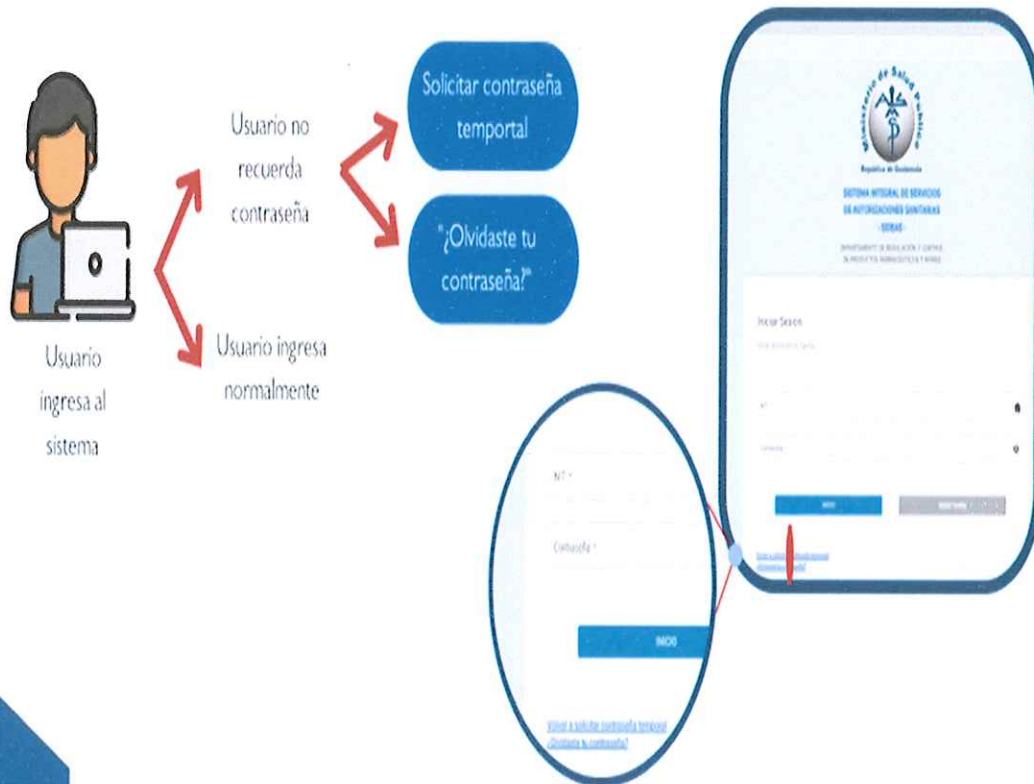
Usuario ingresa al sistema

Usuario no recuerda contraseña

Usuario ingresa normalmente

Solicitar contraseña temportal

"¿Olvidaste tu contraseña?"

Ministerio de Salud Pública
República de Guatemala

SISTEMA INTEGRAL DE SERVICIOS DE AUTORIZACIONES SANITARIAS - SIDEAS -

DEPARTAMENTO DE REGULACIÓN Y CONTROL DE PRODUCTOS FARMACÉUTICOS Y AFINES

Iniciar Sesion

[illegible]

NIT

Contraseña

INICIO

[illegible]

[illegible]

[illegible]

NIT *

Contraseña *

INICIO

Volver a solicitar contraseña temporal
¿Olvidaste tu contraseña?